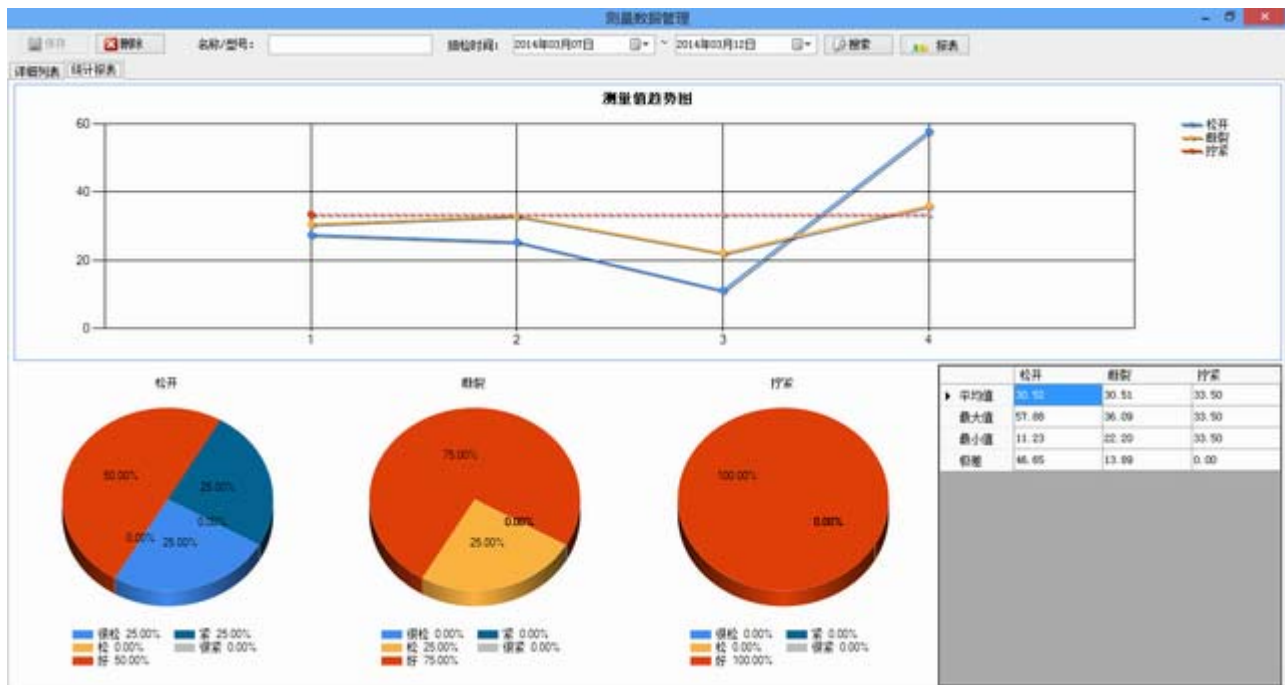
测量数据管理

保存 删除 名称/型号： 抽检时间： 2014年03月07日 ~ 2014年03月12日 搜索 报表

详细列表 统计报表

测量值趋势图

60
40
20
0
1 2 3 4

松开
断裂
拧紧

松开
50.00%
25.00%
0.00%
0.00%
25.00%

很松 25.00% 紧 25.00%
松 0.00% 很紧 0.00%
好 50.00%

断裂
75.00%
0.00%
25.00%

很松 0.00% 紧 0.00%
松 25.00% 很紧 0.00%
好 75.00%

拧紧
100.00%
0.00%

很松 0.00% 紧 0.00%
松 0.00% 很紧 0.00%
好 100.00%

| | 松开 | 断裂 | 拧紧 |
|---|---|---|---|
| 平均值 | 30.50 | 30.51 | 33.50 |
| 最大值 | 57.88 | 36.09 | 33.50 |
| 最小值 | 11.23 | 22.20 | 33.50 |
| 极差 | 46.65 | 13.89 | 0.00 |